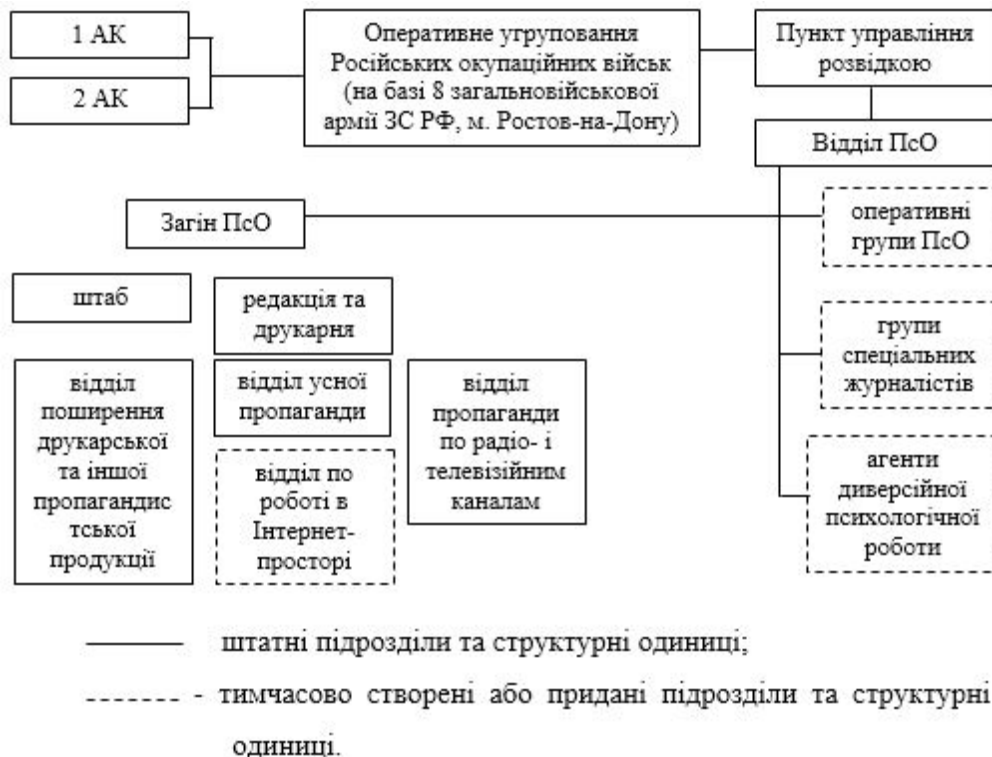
1 АК

2 АК

Оперативне угруповання Російських окупаційних військ (на базі 8 загальновійськової армії ЗС РФ, м. Ростов-на-Дону)

Пункт управління розвідкою

Відділ ПсО

Загін ПсО

оперативні групи ПсО

штаб

редакція та друкарня

групи спеціальних журналістів

відділ поширення друкарської та іншої пропагандистської продукції

відділ усної пропаганди

відділ пропаганди по радіо- і телевізійним каналам

відділ по роботі в Інтернет-просторі

агенти диверсійної психологічної роботи

——— штатні підрозділи та структурні одиниці;

------ - тимчасово створені або придані підрозділи та структурні одиниці.